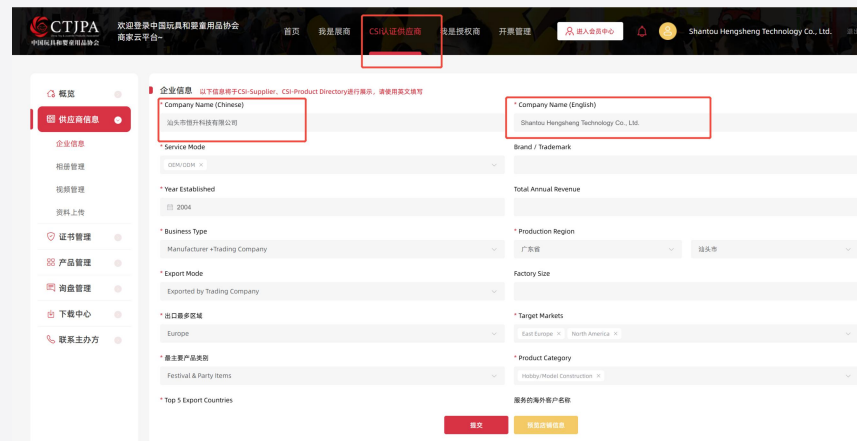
CTJPA
中国玩具和婴童用品协会

欢迎登录中国玩具和婴童用品协会商家云平台~

首页 我是展商 CSI认证供应商 我是授权商 开票管理

进入会员中心

Shantou Hengsheng Technology Co., Ltd.

概览

供应商信息

企业信息

相册管理

视频管理

资料上传

证书管理

产品管理

询盘管理

下载中心

联系主办方

企业信息 以下信息用于CSI-Supplier、CSI-Product Directory进行展示，请使用英文填写

* Company Name (Chinese)

汕头市恒升科技有限公司

* Company Name (English)

Shantou Hengsheng Technology Co., Ltd.

* Service Mode

OEM/ODM ×

Brand / Trademark

* Year Established

2004

Total Annual Revenue

* Business Type

Manufacturer +Trading Company

* Production Region

广东省

汕头市

* Export Mode

Exported by Trading Company

Factory Size

* 出口最多区域

Europe

* Target Markets

East Europe × North America ×

* 最主要产品类别

Festival & Party Items

* Product Category

Hobby/Model Construction ×

* Top 5 Export Countries

服务的海外客户名称

提交

查看店铺信息